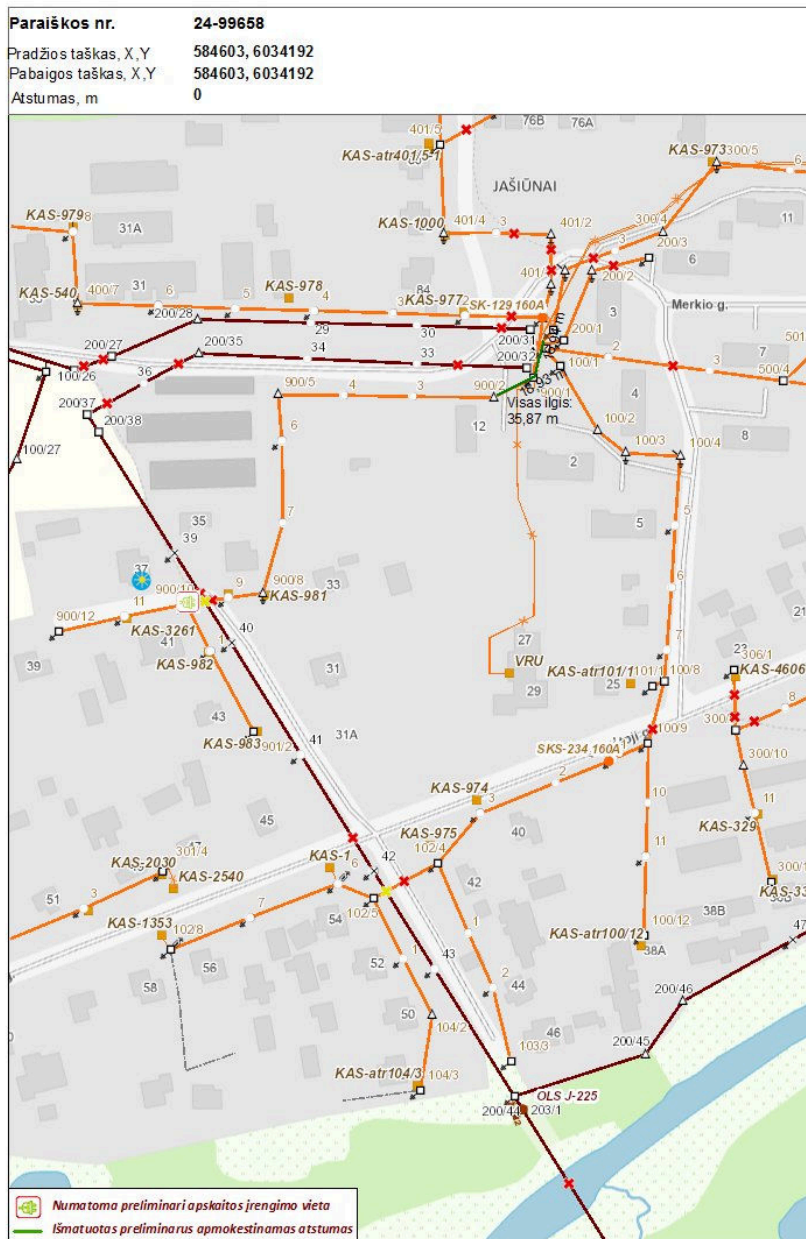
Paraiškos nr. 24-99658
Pradžios taškas, X,Y 584603, 6034192
Pabaigos taškas, X,Y 584603, 6034192
Atstumas, m 0

401/5
76B
76A
KAS-atr401/5-1
KAS-973
300/5
JAŠIŪNAI
KAS-979
8
31A
KAS-1000
401/4
3
401/2
300/4
11
3
200/3
6
401/
200/2
KAS-540
400/7
31
6
KAS-978
4
5
3
KAS-977
2
SK-129 160A
Merkio g.
200/28
29
30
200/31
200/1
3
200/27
200/35
34
33
200/32
100/1
2
501
7
100/26
36
3
500/4
900/5
4
3
900/2
900/1
200/37
200/38
Visas ilgis:
35,87 m
4
12
100/2
100/27
6
100/3
8
100/4
2
5
5
35
39
7
6
37
900/10
9
900/8
33
900/12
11
KAS-981
21
KAS-3261
40
27
7
39
41
KAS-982
1
31
VRU
KAS-atr101/1
101/1
100/8
23
306/1
KAS-4606
29
25
8
43
300
KAS-983
901/2
41
31A
100/9
SKS-234 160A
300/10
2
KAS-974
3
11
45
40
10
KAS-329
KAS-975
102/4
11
KAS-2030
301/4
KAS-1
42
300/
KAS-2540
6
42
KAS-3
51
3
7
54
102/5
1
38B
KAS-1353
102/8
12
KAS-atr100/12
47
100/12
38A
56
1
52
43
2
58
44
200/46
50
104/2
46
103/3
200/45
KAS-atr104/3
104/3
OLS J-225
200/44
203/1

Numatoma preliminari apskaitos įrengimo vieta
Išmatuotas preliminarus apmokestinamas atstumas